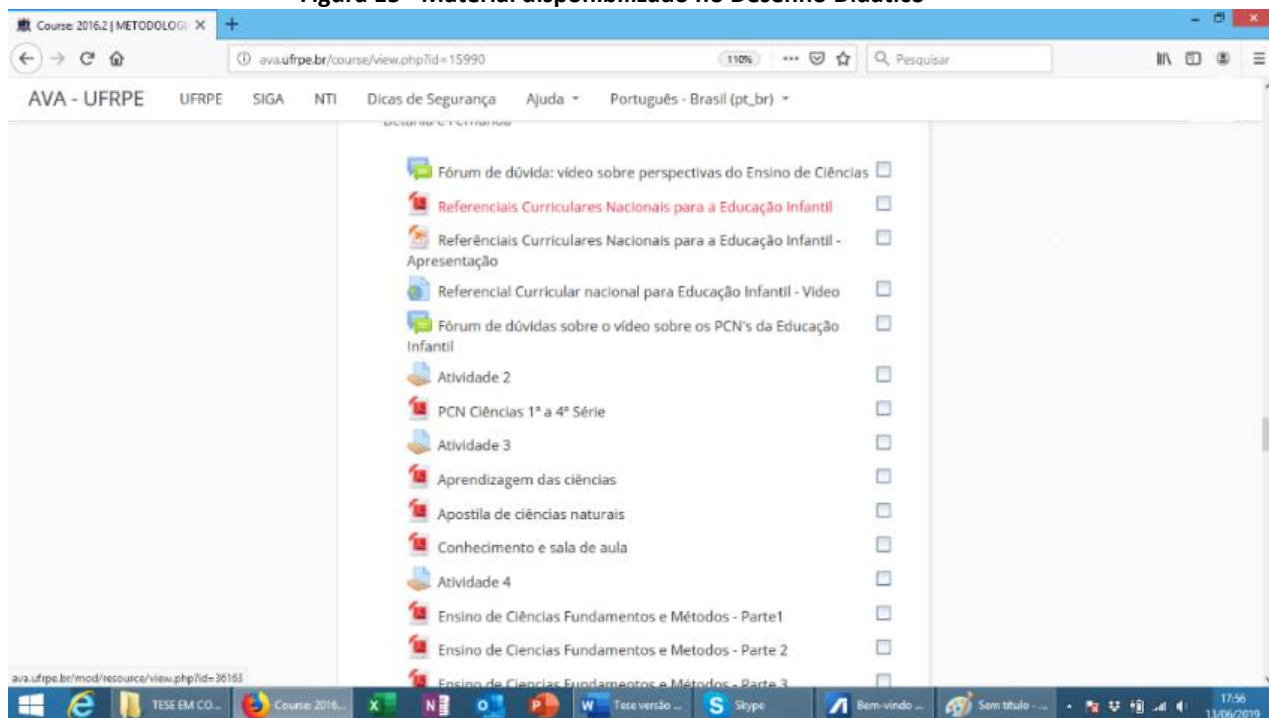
Course: 2016.2 | METODOLOGI ×

ava.ufrpe.br/course/view.php?id=15990

110%

Pesquisar

AVA - UFRPE UFRPE SIGA NTI Dicas de Segurança Ajuda Português - Brasil (pt_br)

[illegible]

Fórum de dúvida: vídeo sobre perspectivas do Ensino de Ciências

Referenciais Curriculares Nacionais para a Educação Infantil

Referênciais Curriculares Nacionais para a Educação Infantil - Apresentação

Referencial Curricular nacional para Educação Infantil - Video

Fórum de dúvidas sobre o vídeo sobre os PCN's da Educação Infantil

Atividade 2

PCN Ciências 1ª a 4ª Série

Atividade 3

Aprendizagem das ciências

Apostila de ciências naturais

Conhecimento e sala de aula

Atividade 4

Ensino de Ciências Fundamentos e Métodos - Parte1

Ensino de Ciencias Fundamentos e Metodos - Parte 2

Ensino de Ciencias Fundamentos e Métodos - Parte 3

ava.ufrpe.br/mod/resource/view.php?id=36163

TESE EM CO... Course: 2016... Tese versão ... Skype Bem-vindo ... Sem título - ... 17:56 13/06/2019